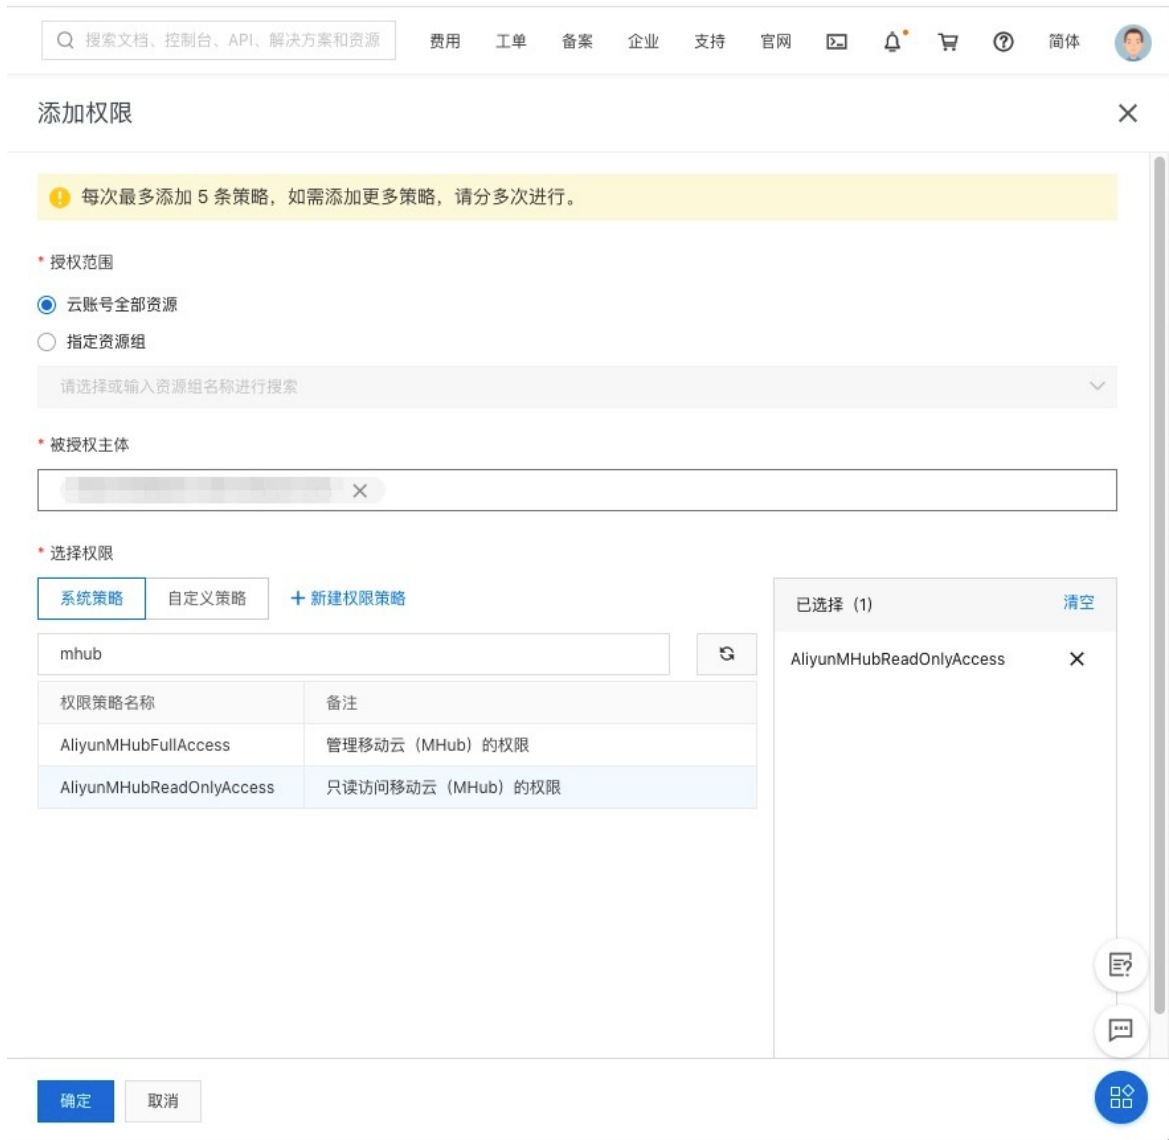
搜索文档、控制台、API、解决方案和资源 费用 工单 备案 企业 支持 官网 简体

添加权限

每次最多添加 5 条策略，如需添加更多策略，请分多次进行。

* 授权范围

云账号全部资源

指定资源组

请选择或输入资源组名称进行搜索

* 被授权主体

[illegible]

* 选择权限

系统策略 自定义策略 + 新建权限策略

mhub

| 权限策略名称 | 备注 |
|---|---|
| AliyunMHubFullAccess | 管理移动云（MHub）的权限 |
| AliyunMHubReadOnlyAccess | 只读访问移动云（MHub）的权限 |

已选择 (1) 清空

AliyunMHubReadOnlyAccess

确定 取消